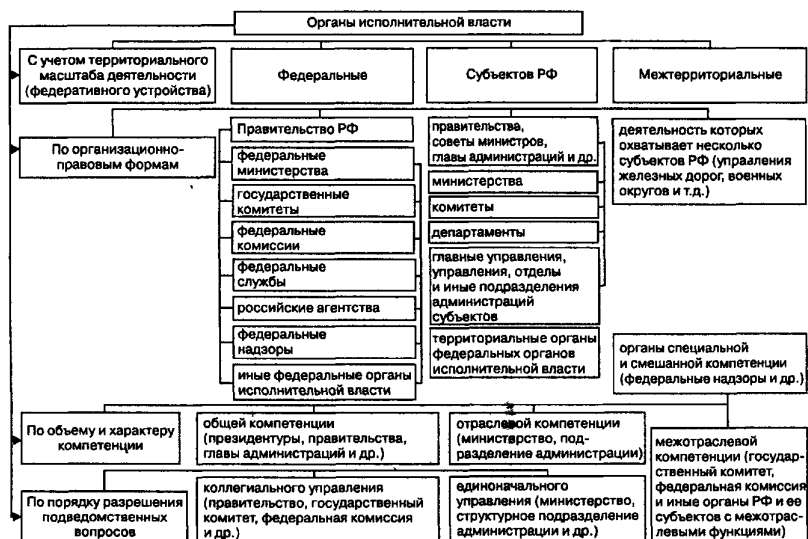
Органы исполнительной власти

С учетом территориального масштаба деятельности (федеративного устройства)

Федеральные

Субъектов РФ

Межтерриториальные

По организационно-правовым формам

Правительство РФ

федеральные министерства

государственные комитеты

федеральные комиссии

федеральные службы

российские агентства

федеральные надзоры

иные федеральные органы исполнительной власти

правительства, советы министров, главы администраций и др.

министерства

комитеты

департаменты

главные управления, управления, отделы и иные подразделения администраций субъектов

территориальные органы федеральных органов исполнительной власти

деятельность которых охватывает несколько субъектов РФ (управления железных дорог, военных округов и т.д.)

органы специальной и смешанной компетенции (федеральные надзоры и др.)

По объему и характеру компетенции

общей компетенции (президентуры, правительства, главы администраций и др.)

отраслевой компетенции (министерство, подразделение администрации)

межотраслевой компетенции (государственный комитет, федеральная комиссия и иные органы РФ и ее субъектов с межотраслевыми функциями)

По порядку разрешения подведомственных вопросов

коллегиального управления (правительство, государственный комитет, федеральная комиссия и др.)

единоначального управления (министерство, структурное подразделение администрации и др.)